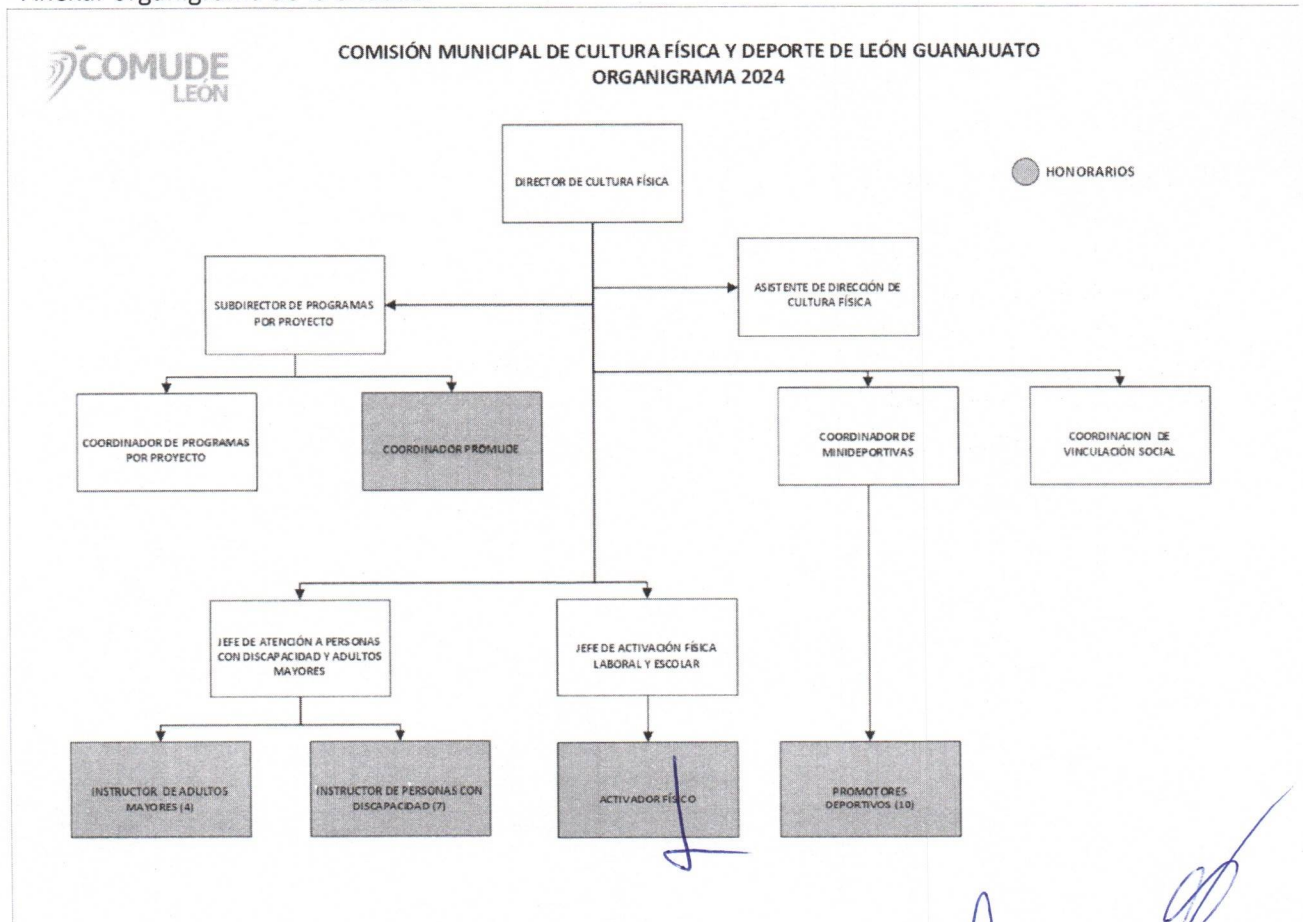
COMUDE
LEÓN

COMISIÓN MUNICIPAL DE CULTURA FÍSICA Y DEPORTE DE LEÓN GUANAJUATO
ORGANIGRAMA 2024

HONORARIOS

DIRECTOR DE CULTURA FÍSICA

ASISTENTE DE DIRECCIÓN DE CULTURA FÍSICA

SUBDIRECTOR DE PROGRAMAS POR PROYECTO

COORDINADOR DE PROGRAMAS POR PROYECTO

COORDINADOR PROMUDE

COORDINADOR DE MINIDEPORTIVAS

COORDINACION DE VINCULACIÓN SOCIAL

JEFE DE ATENCIÓN A PERSONAS CON DISCAPACIDAD Y ADULTOS MAYORES

JEFE DE ACTIVACIÓN FÍSICA LABORAL Y ESCOLAR

INSTRUCTOR DE ADULTOS MAYORES (4)

INSTRUCTOR DE PERSONAS CON DISCAPACIDAD (7)

ACTIVADOR FÍSICO

PROMOTORES DEPORTIVOS (10)